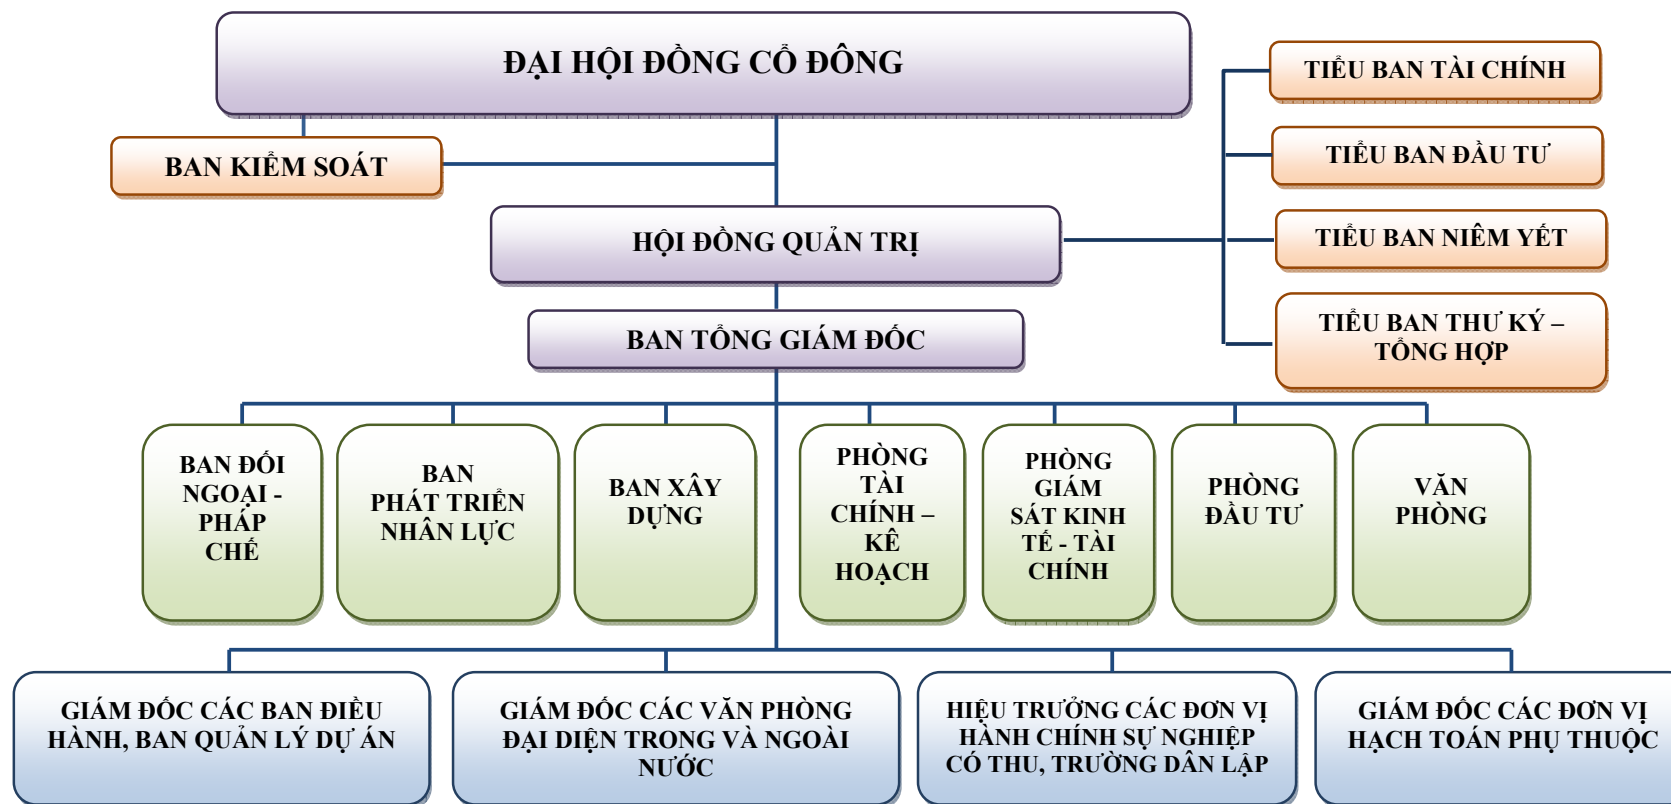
ĐẠI HỘI ĐỒNG CỔ ĐÔNG

BAN KIỂM SOÁT

TIỂU BAN TÀI CHÍNH

TIỂU BAN ĐẦU TƯ

TIỂU BAN NIÊM YẾT

TIỂU BAN THƯ KÝ – TỔNG HỢP

HỘI ĐỒNG QUẢN TRỊ

BAN TỔNG GIÁM ĐỐC

BAN ĐỐI NGOẠI - PHÁP CHẾ

BAN PHÁT TRIỂN NHÂN LỰC

BAN XÂY DỰNG

PHÒNG TÀI CHÍNH – KẾ HOẠCH

PHÒNG GIÁM SÁT KINH TẾ - TÀI CHÍNH

PHÒNG ĐẦU TƯ

VĂN PHÒNG

GIÁM ĐỐC CÁC BAN ĐIỀU HÀNH, BAN QUẢN LÝ DỰ ÁN

GIÁM ĐỐC CÁC VĂN PHÒNG ĐẠI DIỆN TRONG VÀ NGOÀI NƯỚC

HIỆU TRƯỞNG CÁC ĐƠN VỊ HÀNH CHÍNH SỰ NGHIỆP CÓ THU, TRƯỜNG DÂN LẬP

GIÁM ĐỐC CÁC ĐƠN VỊ HẠCH TOÁN PHỤ THUỘC